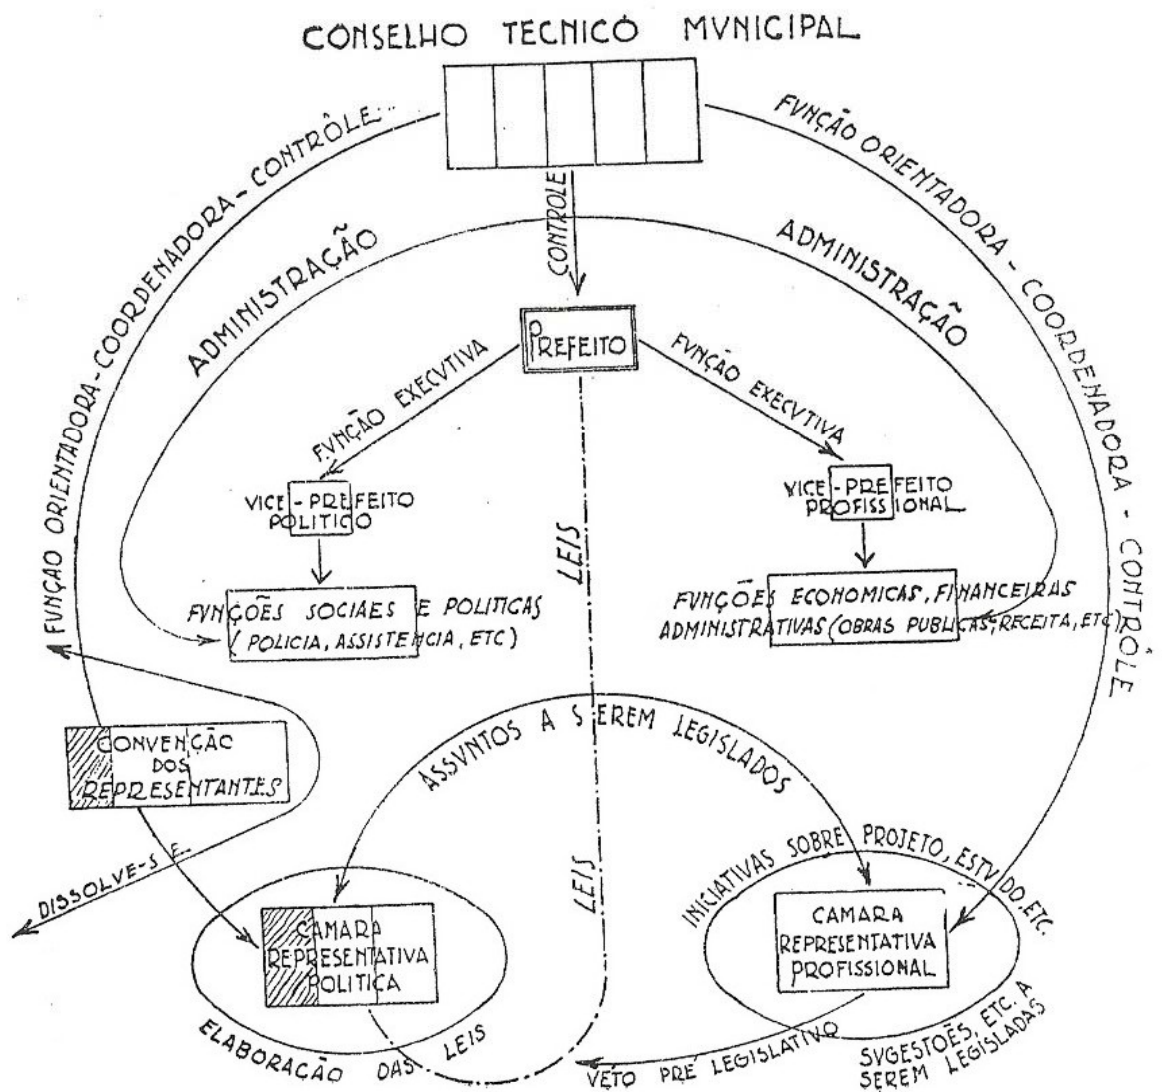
CONSELHO TECNICO MVNICIPAL

FVNÇÃO ORIENTADORA - COORDENADORA - CONTRÔLE

FVNÇÃO ORIENTADORA - COORDENADORA - CONTRÔLE

ADMINISTRAÇÃO

ADMINISTRAÇÃO

CONTROLE

PREFEITO

FVNÇÃO EXECVTIVA

FVNÇÃO EXECVTIVA

FVNÇÃO EXECVTIVA

FVNÇÃO EXECVTIVA

VICE-PREFEITO POLITICO

VICE-PREFEITO PROFISSIONAL

LEIS

FVNÇÕES SOCIAES E POLITICAS (POLICIA, ASSISTENCIA, ETC)

FVNÇÕES ECONOMICAS, FINANCEIRAS ADMINISTRATIVAS (OBRAS PUBLICAS, RECEITA, ETC)

CONVENÇÃO DOS REPRESENTANTES

ASSVNTOS A SEREM LEGISLADOS

DISSOLVE-SE

LEIS

INICIATIVAS SOBRE PROJETO, ESTVDO, ETC.

CAMARA REPRESENTATIVA POLITICA

CAMARA REPRESENTATIVA PROFISSIONAL

ELABORAÇÃO DAS LEIS

VETO PRÉ LEGISLATIVO

SVGESTÕES, ETC. A SEREM LEGISLADAS